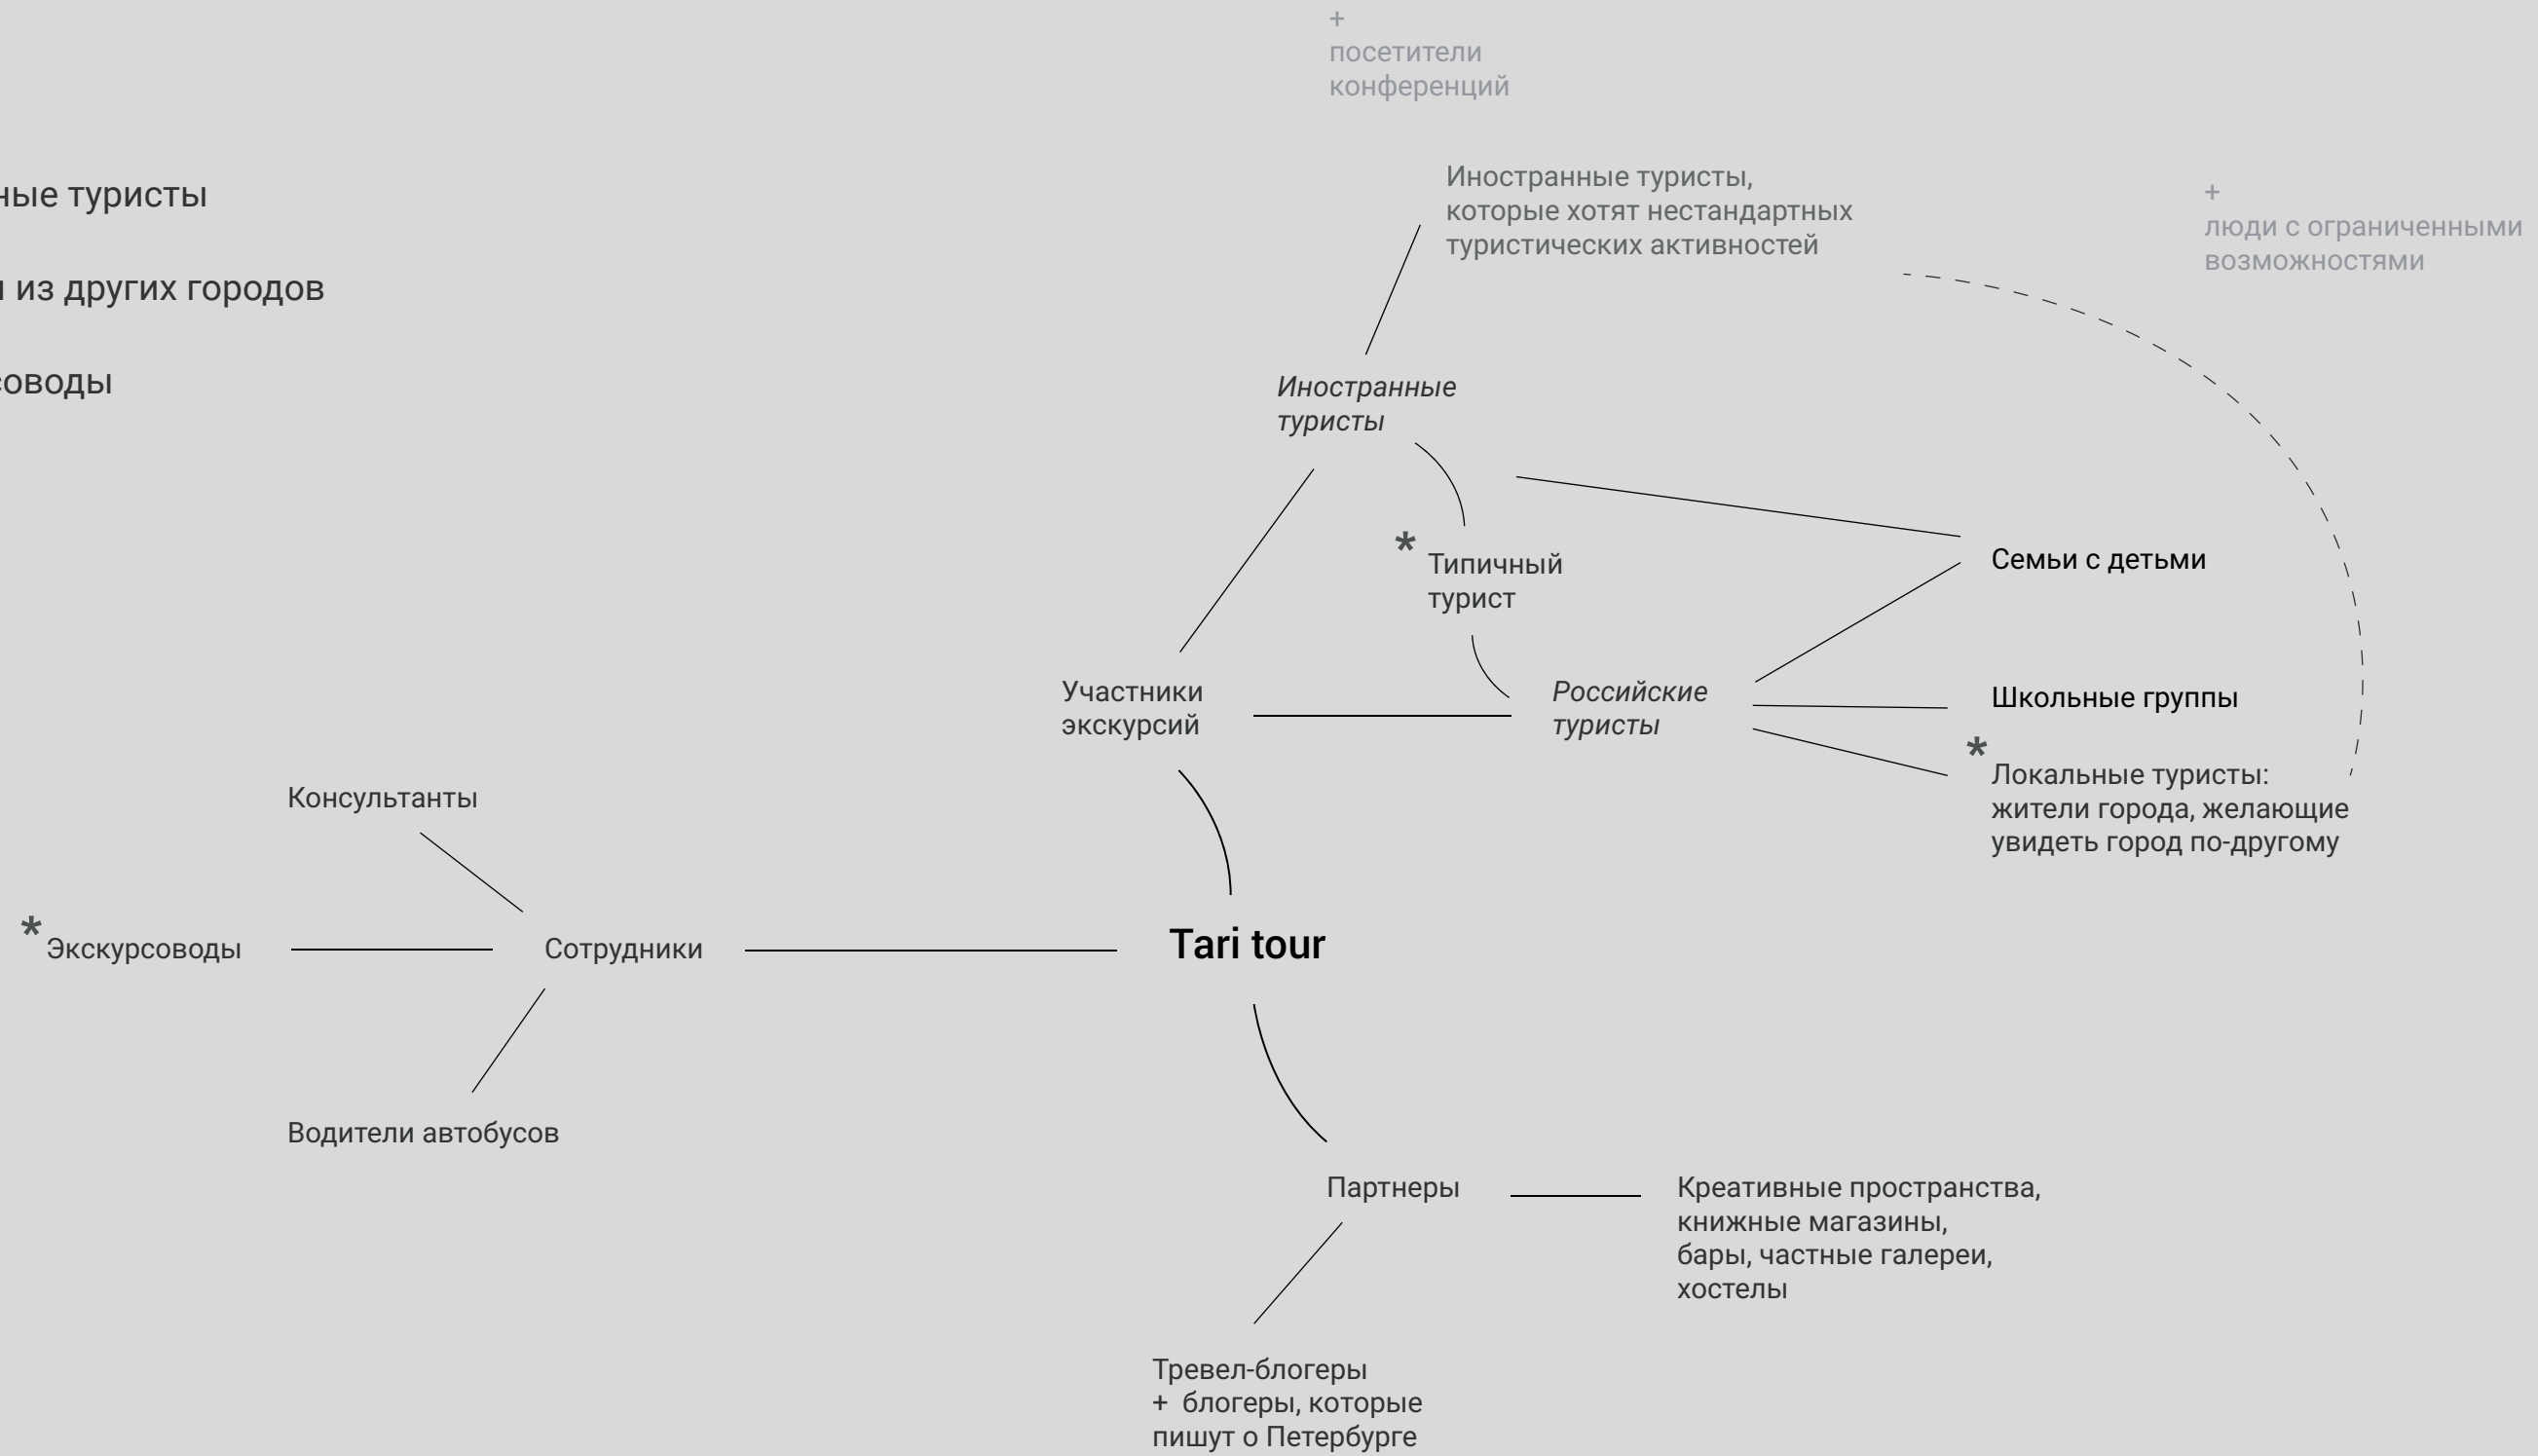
ные туристы

и из других городов

соводы

+
посетители
конференций

Иностранные туристы, которые хотят нестандартных туристических активностей

+
люди с ограниченными возможностями

Иностранные туристы

* Типичный турист

Семьи с детьми

Участники экскурсий

Российские туристы

Школьные группы

* Локальные туристы: жители города, желающие увидеть город по-другому

Консультанты

* Экскурсоводы

Сотрудники

Tari tour

Водители автобусов

Партнеры

Креативные пространства, книжные магазины, бары, частные галереи, хостелы

Тревел-блогеры
+ блогеры, которые пишут о Петербурге